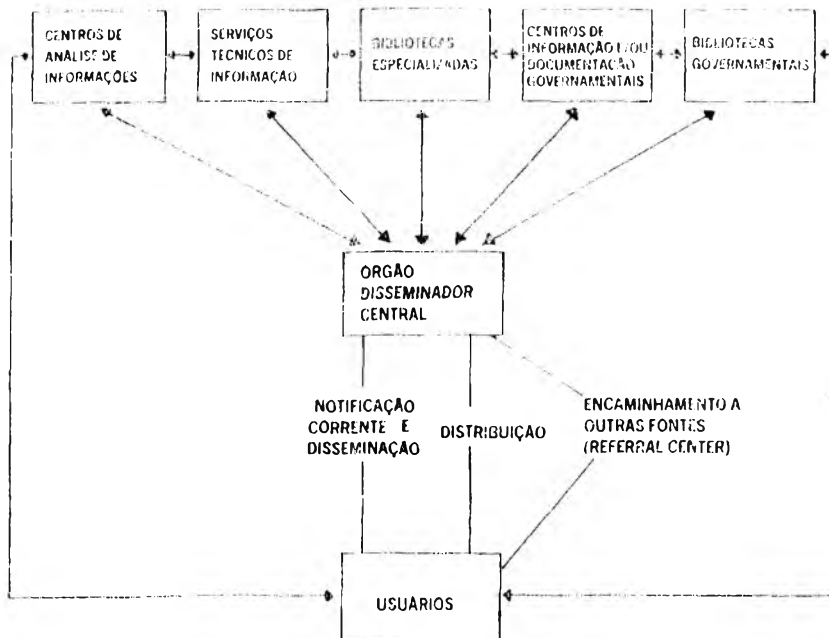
CENTROS DE ANALISE DE INFORMAÇÕES

SERVIÇOS TECNICOS DE INFORMAÇÃO

BIBLIOTECAS ESPECIALIZADAS

CENTROS DE INFORMAÇÃO E/OU DOCUMENTAÇÃO GOVERNAMENTAIS

BIBLIOTECAS GOVERNAMENTAIS

ORGÃO DISSEMINADOR CENTRAL

NOTIFICAÇÃO CORRENTE E DISSEMINAÇÃO

DISTRIBUIÇÃO

ENCAMINHAMENTO A OUTRAS FONTES (REFERRAL CENTER)

USUARIOS